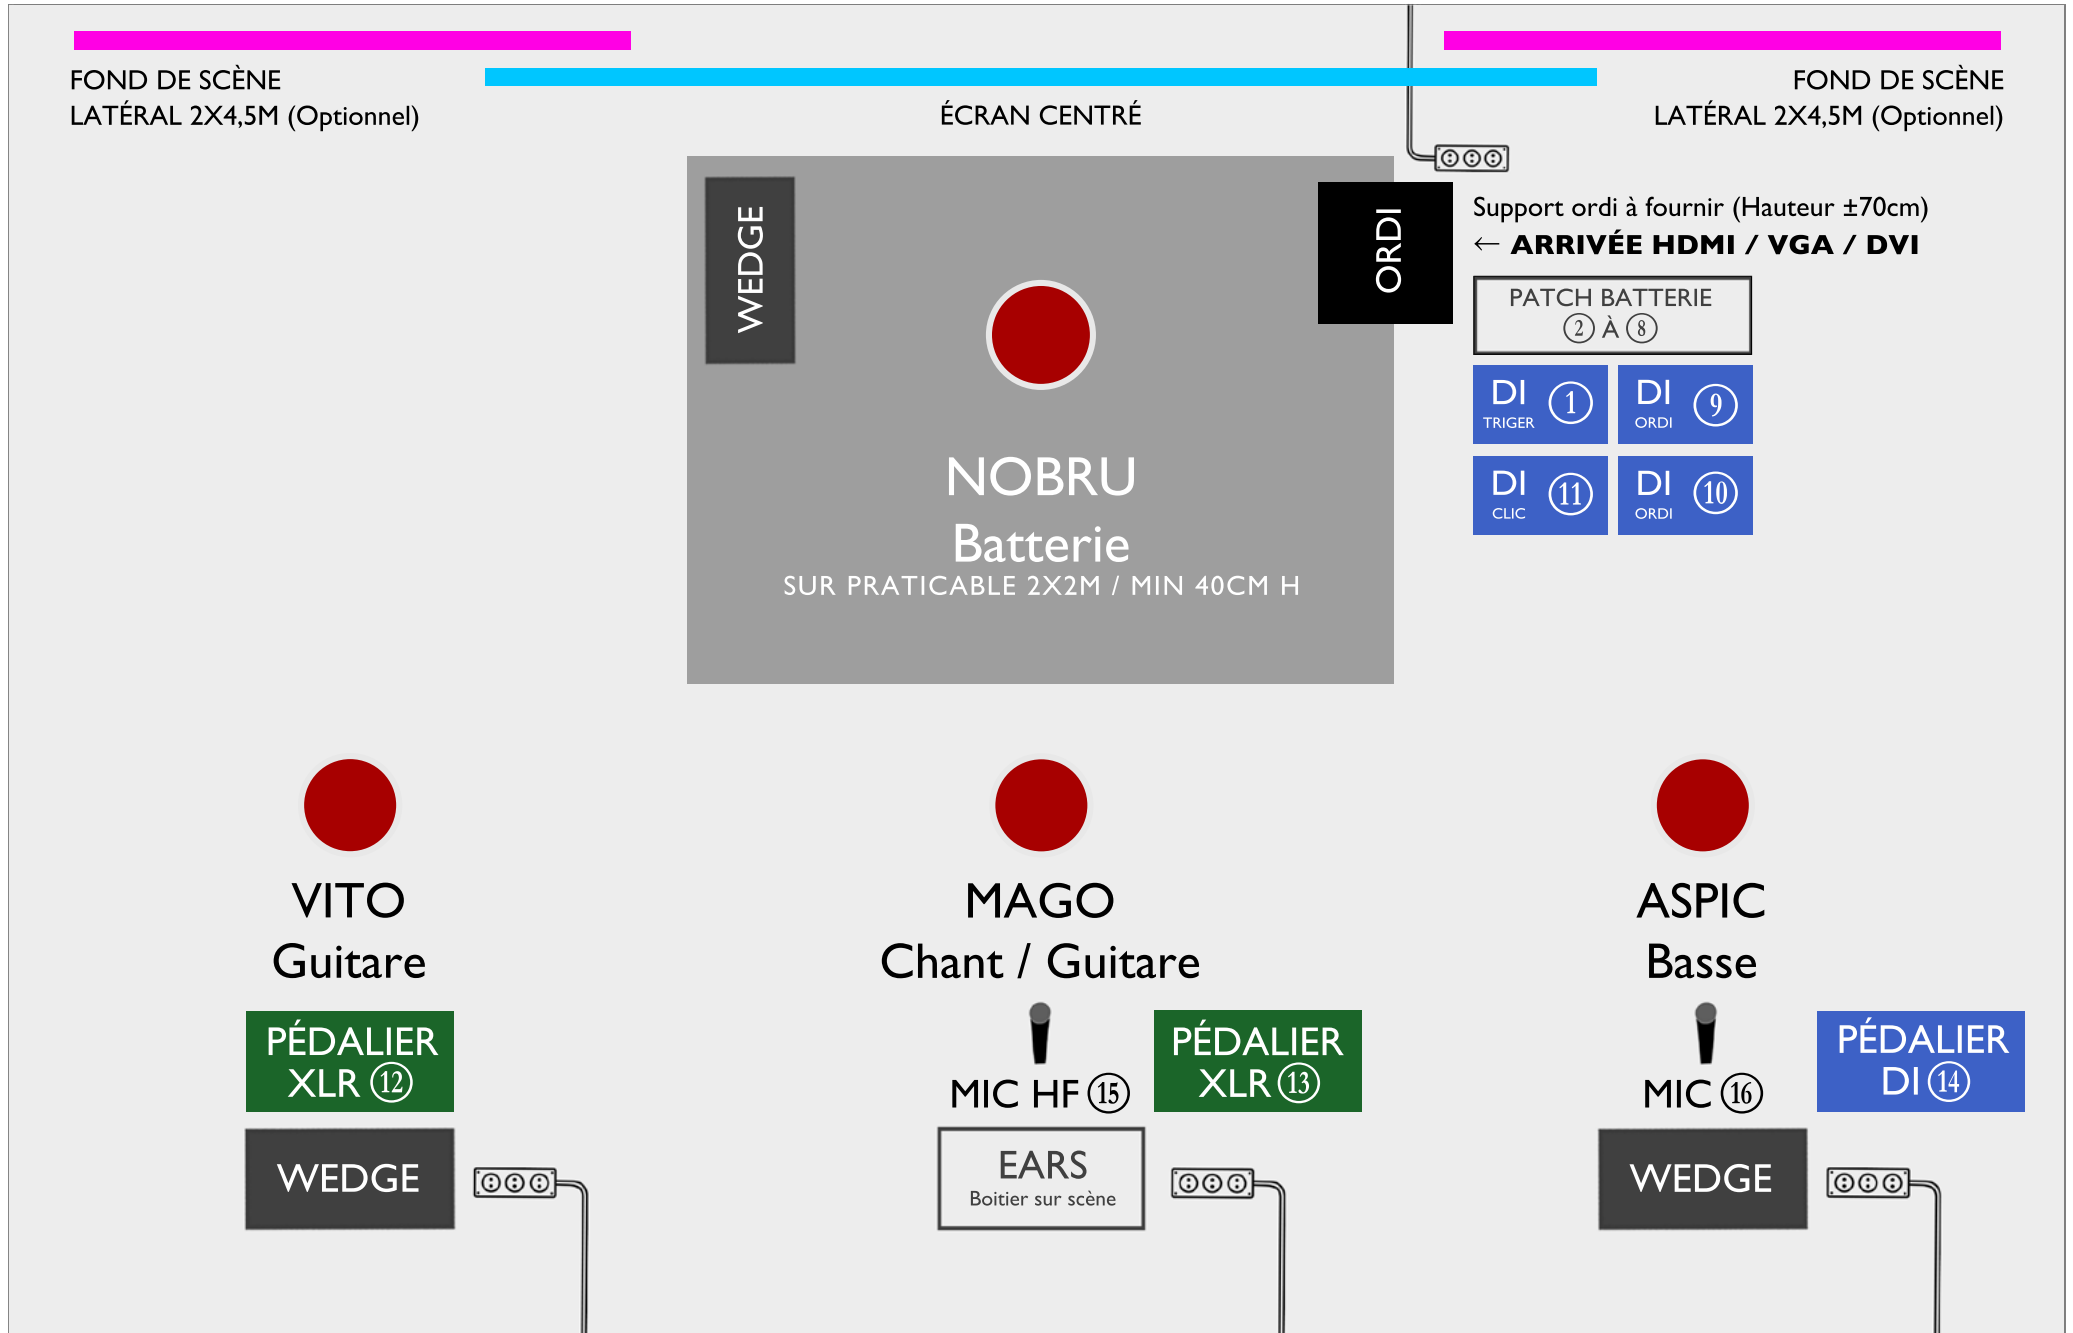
FOND DE SCÈNE
LATÉRAL 2X4,5M (Optionnel)

ÉCRAN CENTRÉ

FOND DE SCÈNE
LATÉRAL 2X4,5M (Optionnel)

WEDGE

ORDI

Support ordi à fournir (Hauteur ±70cm)
← ARRIVÉE HDMI / VGA / DVI

PATCH BATTERIE
② À ⑧

DI ① TRIGER

DI ⑨ ORDI

DI ⑪ CLIC

DI ⑩ ORDI

NOBRU
Batterie
SUR PRATICABLE 2X2M / MIN 40CM H

VITO
Guitare

PÉDALIER
XLR ⑫

WEDGE

MAGO
Chant / Guitare

MIC HF ⑮

PÉDALIER
XLR ⑬

EARS
Boitier sur scène

ASPIC
Basse

MIC ⑯

PÉDALIER
DI ⑭

WEDGE